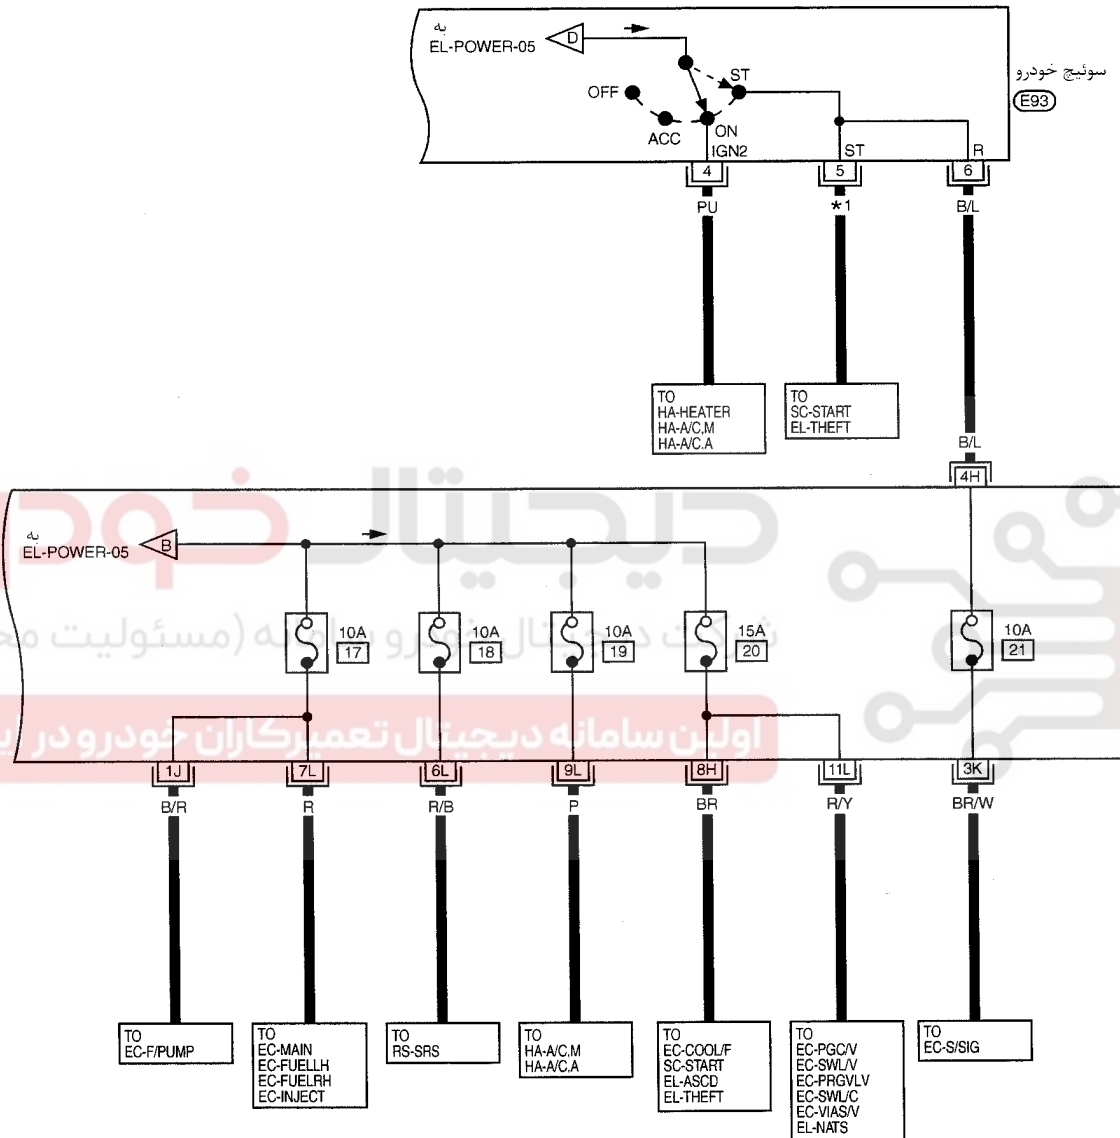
به
EL-POWER-05
D
OFF
ACC
ON
IGN2
ST
ST
R
سوئیچ خودرو
E93
4
5
6
PU
*1
B/L
TO
HA-HEATER
HA-A/C,M
HA-A/C.A
TO
SC-START
EL-THEFT
B/L
4H

به
EL-POWER-05
B
10A
17
10A
18
10A
19
15A
20
10A
21
دیجیتال خودرو
شرکت دیجیتال خودرو سامانه (مسئولیت محدود)
اولین سامانه دیجیتال تعمیرکاران خودرو در ایران
1J
7L
6L
9L
8H
11L
3K
B/R
R
R/B
P
BR
R/Y
BR/W
TO
EC-F/PUMP
TO
EC-MAIN
EC-FUELLH
EC-FUELRH
EC-INJECT
TO
RS-SRS
TO
HA-A/C,M
HA-A/C.A
TO
EC-COOL/F
SC-START
EL-ASCD
EL-THEFT
TO
EC-PGC/V
EC-SWL/V
EC-PRGVLV
EC-SWL/C
EC-VIAS/V
EL-NATS
TO
EC-S/SIG